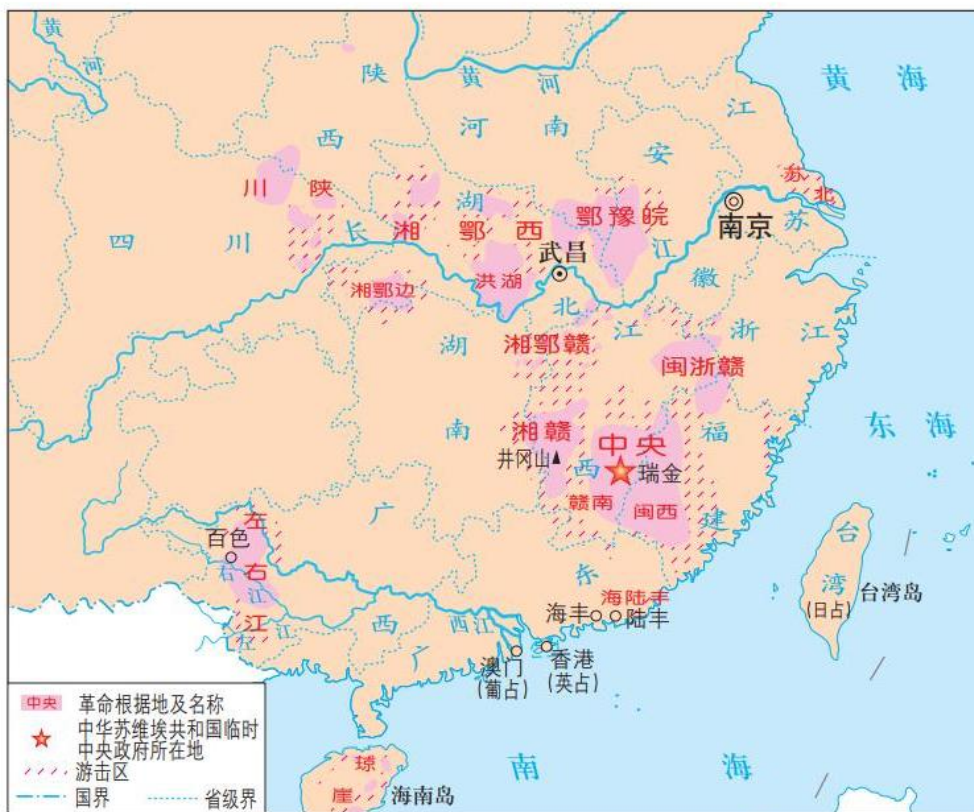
黄
河
陕
黄
河
黄海
江
西
河
南
安
川陕
湖
鄂豫皖
东北
南京
四
川
长
湘
鄂
西
武昌
苏
洪湖
江
徽
湘鄂边
北
江
浙
江
湖
湘鄂赣
闽浙赣
南
湘赣
中央
福
东海
井冈山
西
瑞金
赣南
闽西
左
百色
广
建
台
右
江
东
海陆丰
湾
(日占)
台湾岛
右
江
海丰
陆丰
左
江
西
广
西江
澳门
(葡占)
香港
(英占)
中央 革命根据地及名称
中华苏维埃共和国临时中央政府所在地
游击区
国界
省级界
南
海
琼
崖
海南岛